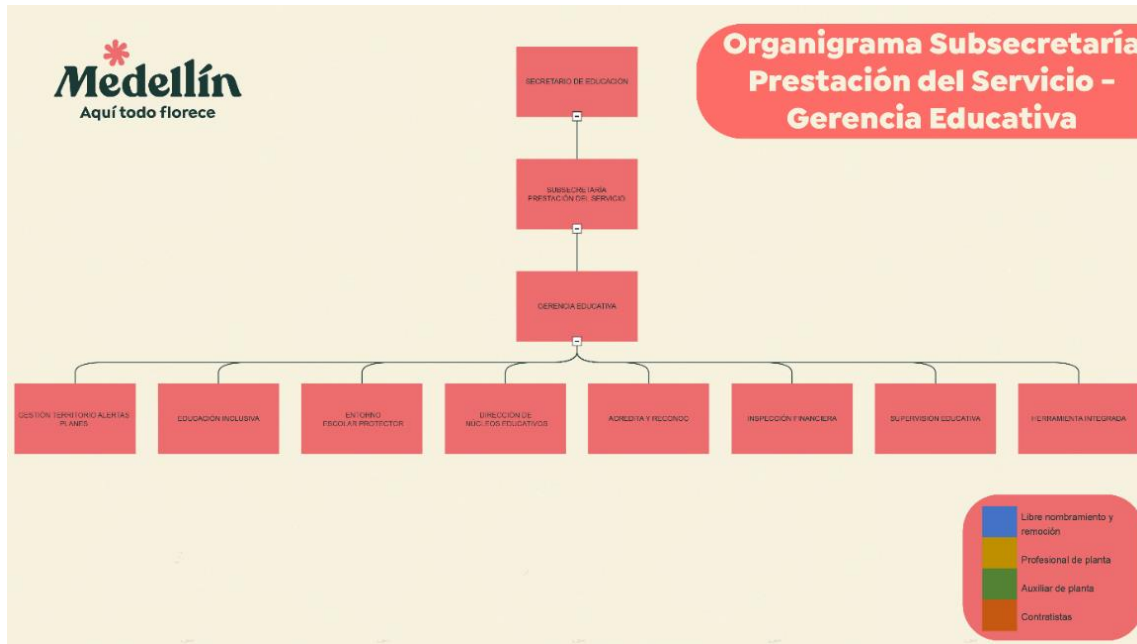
Medellín
Aquí todo florece

Organigrama Subsecretaría Prestación del Servicio - Gerencia Educativa

SECRETARIO DE EDUCACIÓN

SUBSECRETARÍA PRESTACIÓN DEL SERVICIO

GERENCIA EDUCATIVA

GESTIÓN TERRITORIO ALERTAS PLANES

EDUCACIÓN INCLUSIVA

ENTORNO ESCOLAR PROTECTOR

DIRECCIÓN DE NÚCLEOS EDUCATIVOS

ACREDITA Y RECONOC

INSPECCIÓN FINANCIERA

SUPERVISIÓN EDUCATIVA

HERRAMIENTA INTEGRADA

Libre nombramiento y remoción
Profesional de planta
Auxiliar de planta
Contratistas